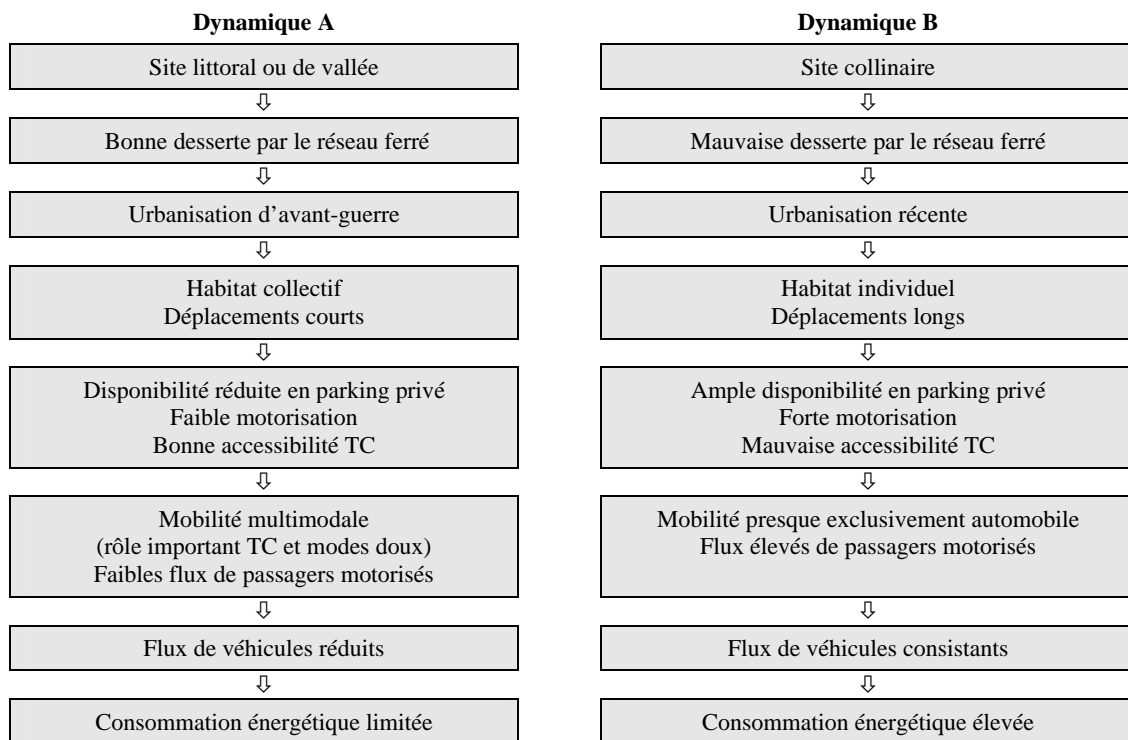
Dynamique A

Site littoral ou de vallée
⇩
Bonne desserte par le réseau ferré
⇩
Urbanisation d'avant-guerre
⇩
Habitat collectif
Déplacements courts
⇩
Disponibilité réduite en parking privé
Faible motorisation
Bonne accessibilité TC
⇩
Mobilité multimodale
(rôle important TC et modes doux)
Faibles flux de passagers motorisés
⇩
Flux de véhicules réduits
⇩
Consommation énergétique limitée

Dynamique B

Site collinaire
⇩
Mauvaise desserte par le réseau ferré
⇩
Urbanisation récente
⇩
Habitat individuel
Déplacements longs
⇩
Ample disponibilité en parking privé
Forte motorisation
Mauvaise accessibilité TC
⇩
Mobilité presque exclusivement automobile
Flux élevés de passagers motorisés
⇩
Flux de véhicules consistants
⇩
Consommation énergétique élevée